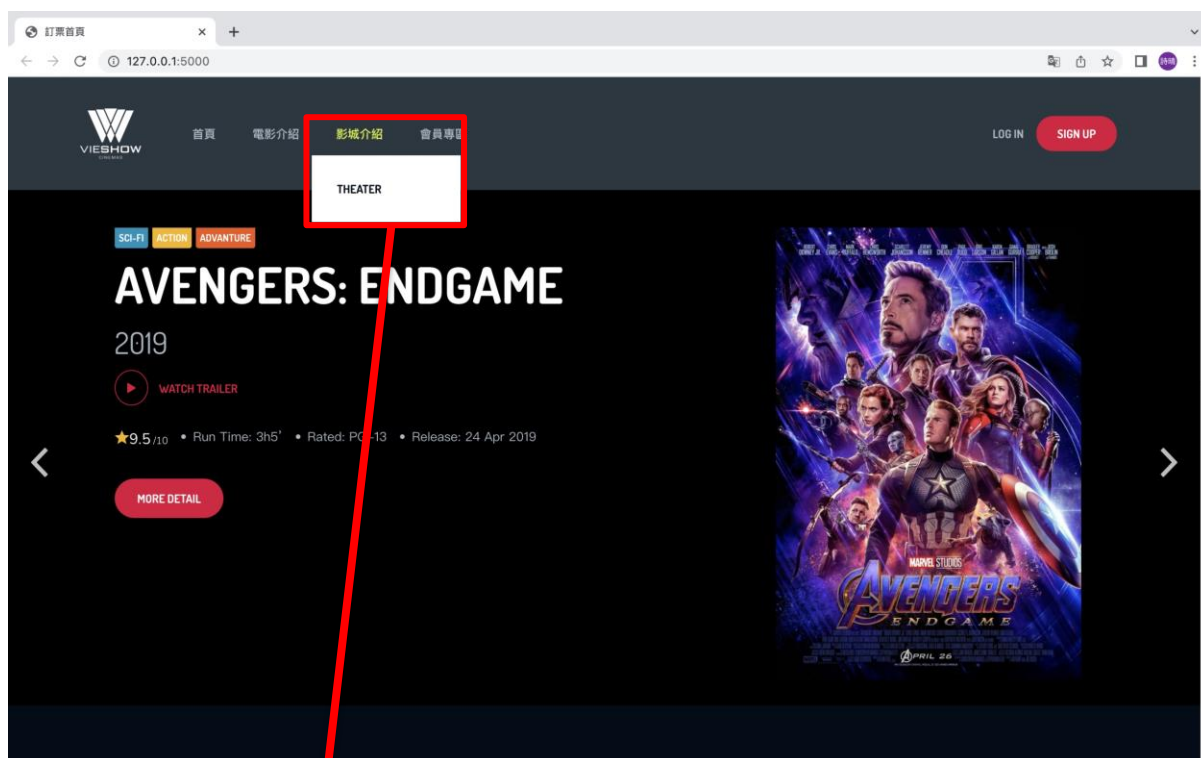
訂票首頁 × +

127.0.0.1:5000

詩晴

VIESHOW CINEMAS

首頁 電影介紹 影城介紹 會員專區

THEATER

LOG IN SIGN UP

SCI-FI ACTION ADVANTURE

AVENGERS: ENDGAME

2019

WATCH TRAILER

★9.5/10 • Run Time: 3h5' • Rated: PG-13 • Release: 24 Apr 2019

MORE DETAIL

MARVEL STUDIOS
AVENGERS
ENDGAME
APRIL 26